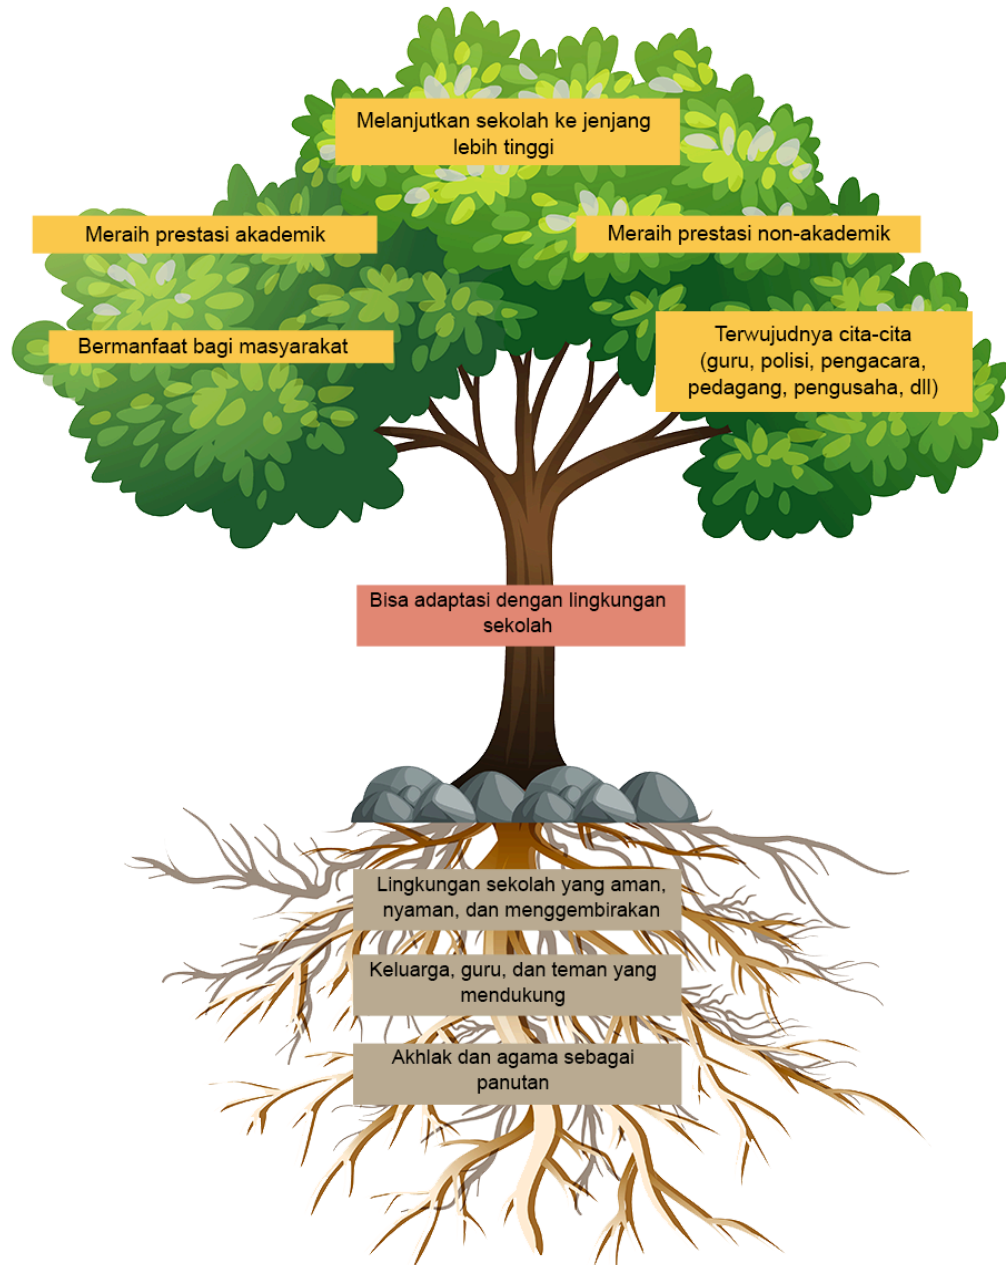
Melanjutkan sekolah ke jenjang lebih tinggi

Meraih prestasi akademik

Meraih prestasi non-akademik

Bermanfaat bagi masyarakat

Terwujudnya cita-cita (guru, polisi, pengacara, pedagang, pengusaha, dll)

Bisa adaptasi dengan lingkungan sekolah

Lingkungan sekolah yang aman, nyaman, dan menggembirakan

Keluarga, guru, dan teman yang mendukung

Akhlak dan agama sebagai panutan